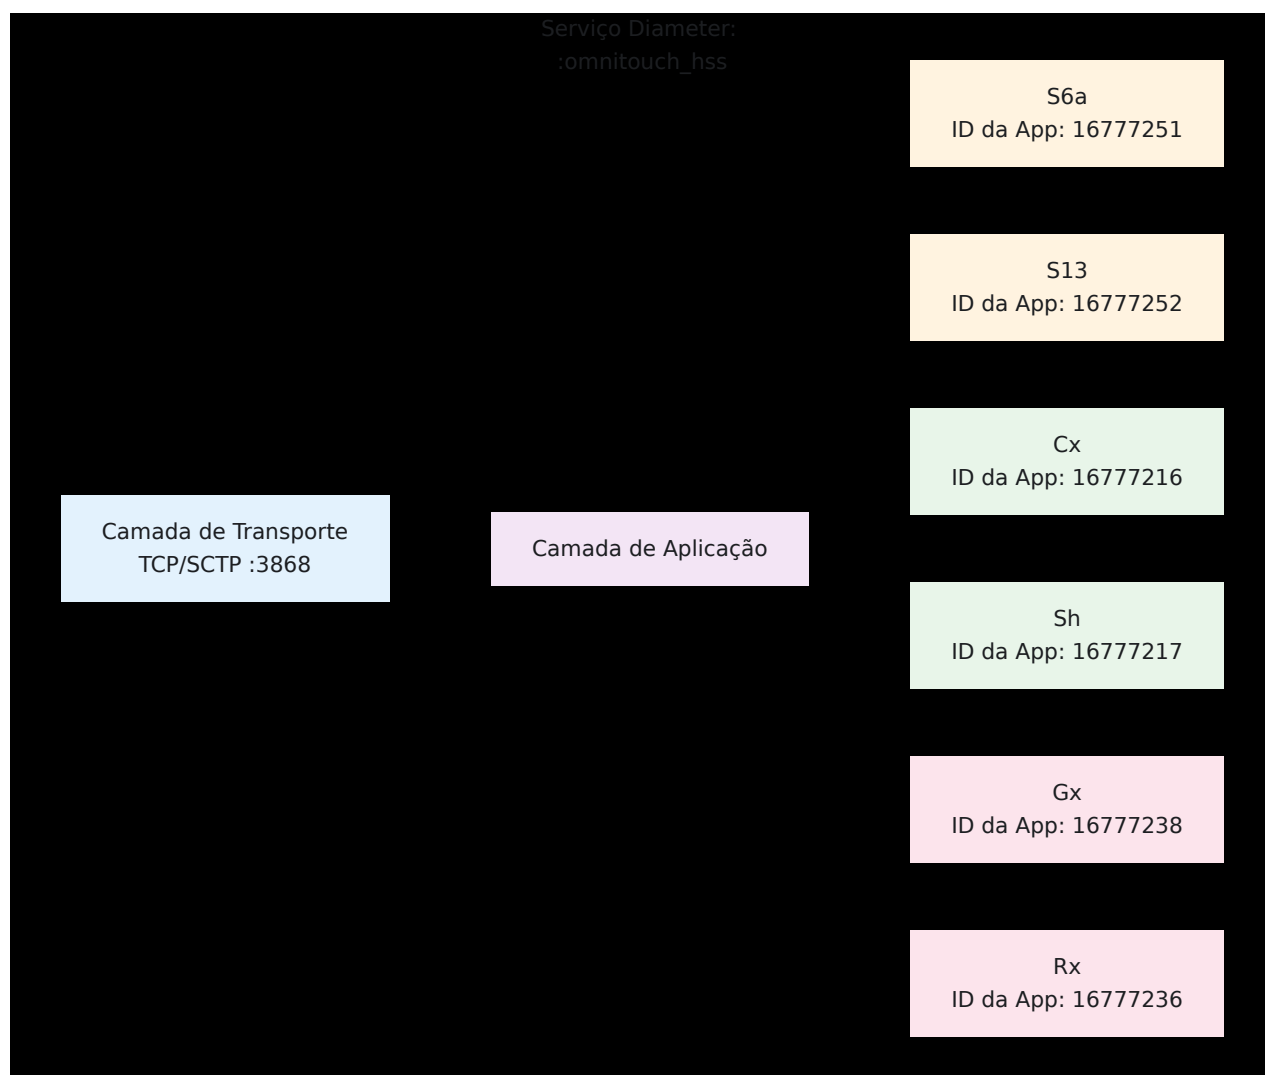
Serviço Diameter:
:omnitouch_hss

S6a
ID da App: 16777251

S13
ID da App: 16777252

Cx
ID da App: 16777216

Camada de Transporte
TCP/SCTP :3868

Camada de Aplicação

Sh
ID da App: 16777217

Gx
ID da App: 16777238

Rx
ID da App: 16777236